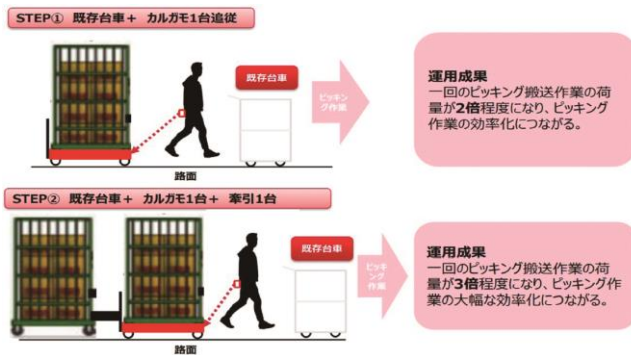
STEP① 既存台車＋ カルガモ1台追従

既存台車

ピッキング作業

路面

運用成果
一回のピッキング搬送作業の荷量が2倍程度になり、ピッキング作業の効率化につながる。

STEP② 既存台車＋ カルガモ1台＋ 牽引1台

既存台車

ピッキング作業

路面

運用成果
一回のピッキング搬送作業の荷量が3倍程度になり、ピッキング作業の大幅な効率化につながる。